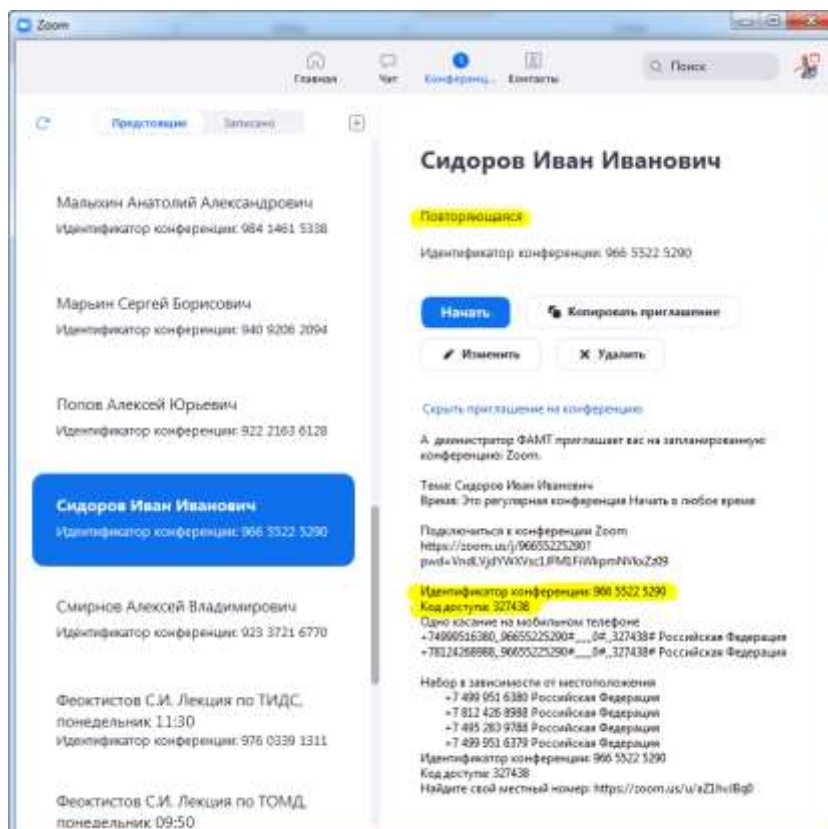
Zoom

Главная Чат Конференц... Контакты

Поиск

Предстоящие Записано

Малыхин Анатолий Александрович
Идентификатор конференции: 984 1461 5338

Марьин Сергей Борисович
Идентификатор конференции: 940 9206 2094

Попов Алексей Юрьевич
Идентификатор конференции: 922 2163 6128

Сидоров Иван Иванович
Идентификатор конференции: 966 5522 5290

Смирнов Алексей Владимирович
Идентификатор конференции: 923 3721 6770

Феоктистов С.И. Лекция по ТИДС, понедельник 11:30
Идентификатор конференции: 976 0339 1311

Феоктистов С.И. Лекция по ТОМД, понедельник 09:50

Сидоров Иван Иванович

Повторяющаяся

Идентификатор конференции: 966 5522 5290

Начать

Копировать приглашение

Изменить

Удалить

Скрыть приглашение на конференцию

А дминистратор ФАМТ приглашает вас на запланированную конференцию: Zoom.

Тема: Сидоров Иван Иванович
Время: Это регулярная конференция Начать в любое время

Подключиться к конференции Zoom
https://zoom.us/j/96655225290?pwd=VndLVjdYWXVsc1lFM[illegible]

Идентификатор конференции: 966 5522 5290
Код доступа: 327438
Одно касание на мобильном телефоне
+74999516380,,96655225290#,,,,,,0#,,327438# Российская Федерация
+78124268988,,96655225290#,,,,,,0#,,327438# Российская Федерация

Набор в зависимости от местоположения
+7 499 951 6380 Российская Федерация
+7 812 426 8988 Российская Федерация
+7 495 283 9788 Российская Федерация
+7 499 951 6379 Российская Федерация
Идентификатор конференции: 966 5522 5290
Код доступа: 327438
Найдите свой местный номер: https://zoom.us/u/aZ1hvlBq0